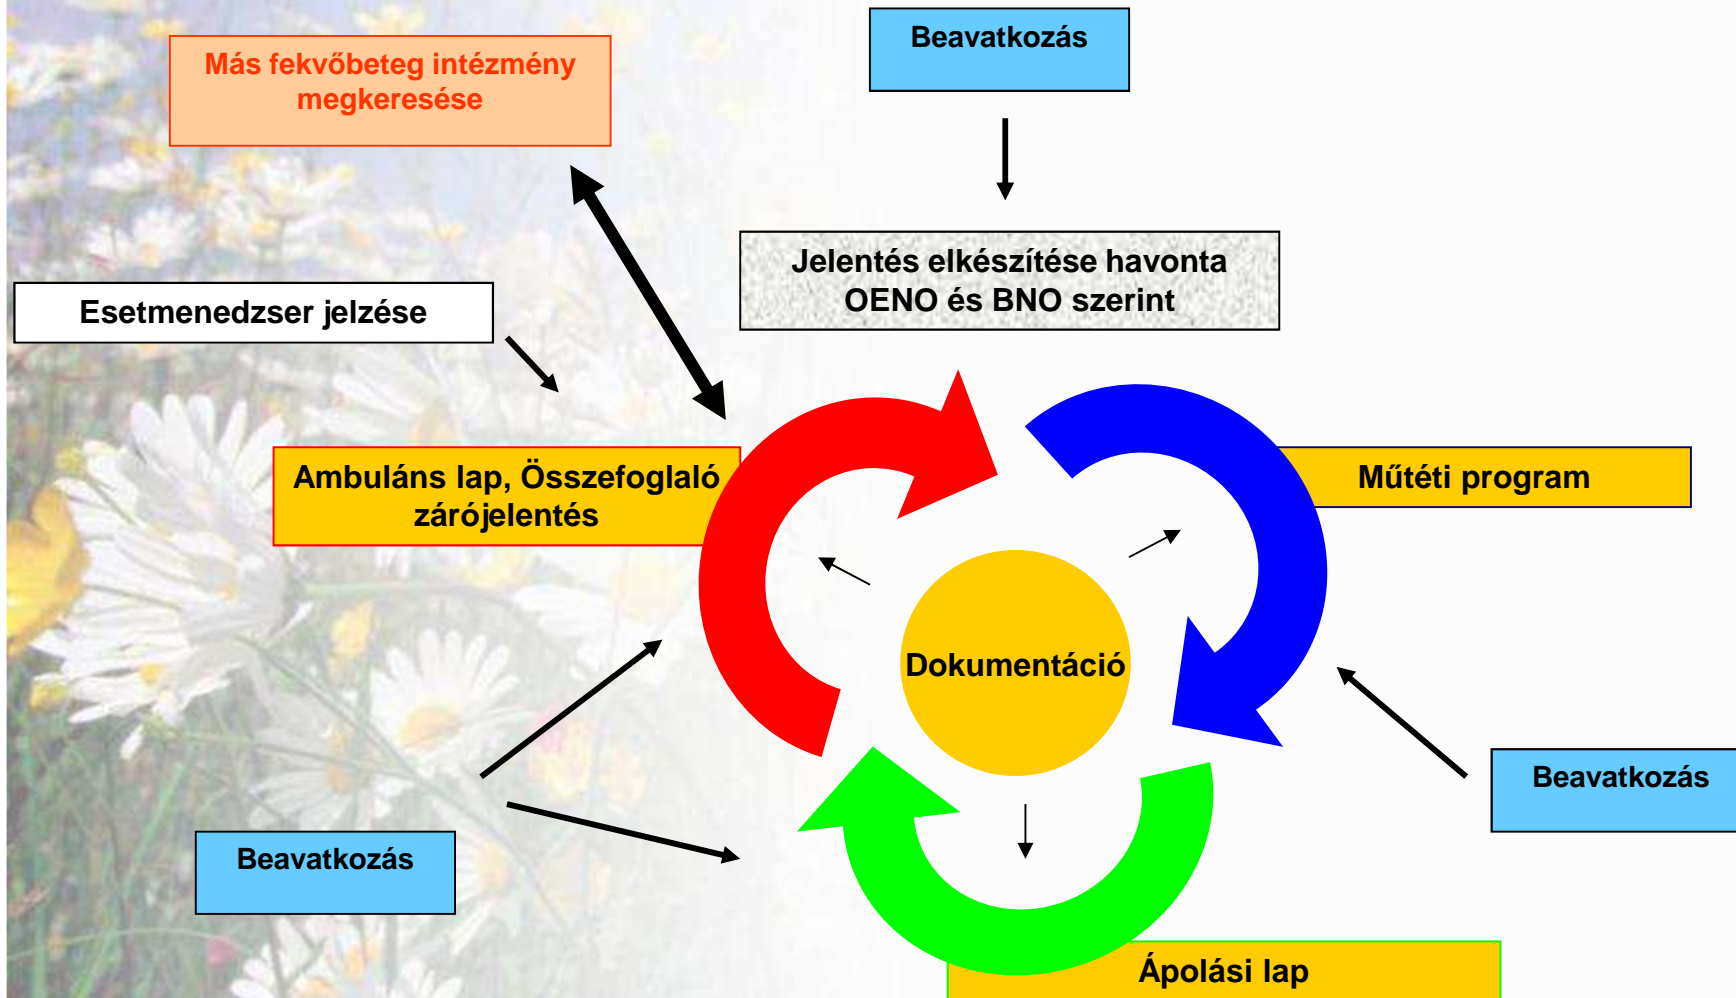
Más fekvőbeteg intézmény megkeresése

Beavatkozás

Jelentés elkészítése havonta OENO és BNO szerint

Esetmenedzser jelzése

Ambuláns lap, Összefoglaló zárójelentés

Műtéti program

Dokumentáció

Beavatkozás

Beavatkozás

Ápolási lap